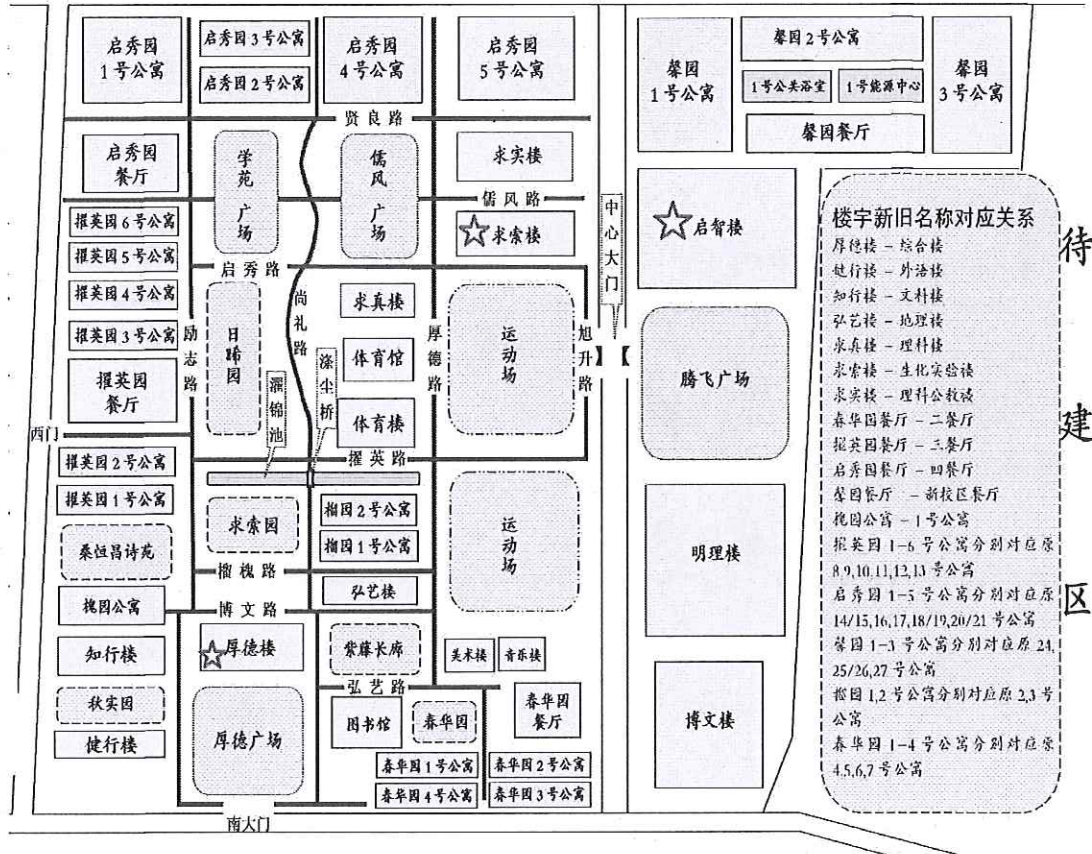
启秀园 1号公寓

启秀园3号公寓

启秀园2号公寓

启秀园 4号公寓

启秀园 5号公寓

馨园 1号公寓

馨园2号公寓

1号公共浴室

1号能源中心

馨园 3号公寓

馨园餐厅

贤良路

启秀园 餐厅

学苑广场

儒风广场

求实楼

儒风路

中心大门

启智楼

擢英园6号公寓

擢英园5号公寓

擢英园4号公寓

擢英园3号公寓

求索楼

启秀路

尚礼路

求真楼

厚德路

运动场

旭升路

腾飞广场

励志路

日晞园

涤尘桥

体育馆

擢英园 餐厅

濯锦池

体育楼

西门

擢英路

擢英园2号公寓

擢英园1号公寓

求索园

榴园2号公寓

榴园1号公寓

运动场

明理楼

秦俭昌诗苑

榴槐路

弘艺楼

槐园公寓

博文路

知行楼

厚德楼

紫藤长廊

美术楼

音乐楼

弘艺路

秋实园

春华园 餐厅

博文楼

健行楼

厚德广场

图书馆

春华园

春华园1号公寓

春华园2号公寓

春华园4号公寓

春华园3号公寓

南大门

楼宇新旧名称对应关系
厚德楼 – 综合楼
健行楼 – 外语楼
知行楼 – 文科楼
弘艺楼 – 地理楼
求真楼 – 理科楼
求索楼 – 生化实验楼
求实楼 – 理科公教楼
春华园餐厅 – 二餐厅
擢英园餐厅 – 三餐厅
启秀园餐厅 – 四餐厅
馨园餐厅 – 新校区餐厅
槐园公寓 – 1号公寓
擢英园1–6号公寓分别对应原8,9,10,11,12,13号公寓
启秀园1–5号公寓分别对应原14/15,16,17,18/19,20/21号公寓
馨园1–3号公寓分别对应原24,25/26,27号公寓
榴园1,2号公寓分别对应原2,3号公寓
春华园1–4号公寓分别对应原4,5,6,7号公寓

待

建

区